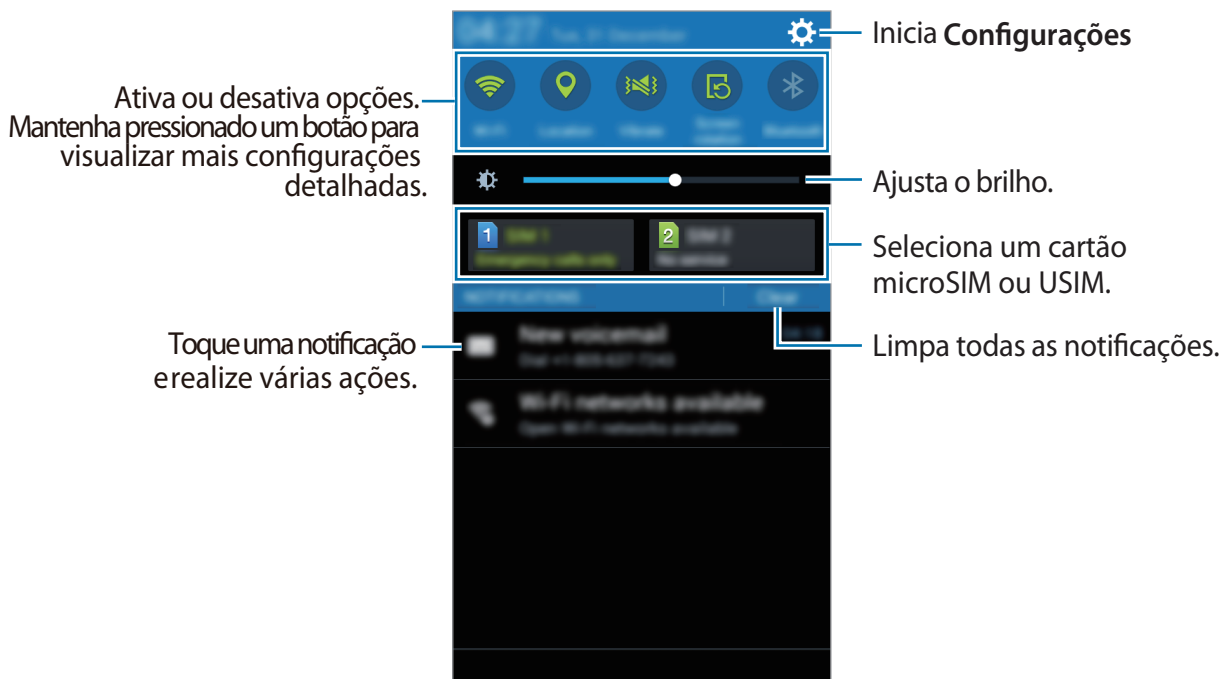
Inicia **Configurações**

Ativa ou desativa opções. Mantenha pressionado um botão para visualizar mais configurações detalhadas.

Ajusta o brilho.

Seleciona um cartão microSIM ou USIM.

Toque uma notificação e realize várias ações.

Limpa todas as notificações.

1

2

New voicemail

Wi-Fi networks available